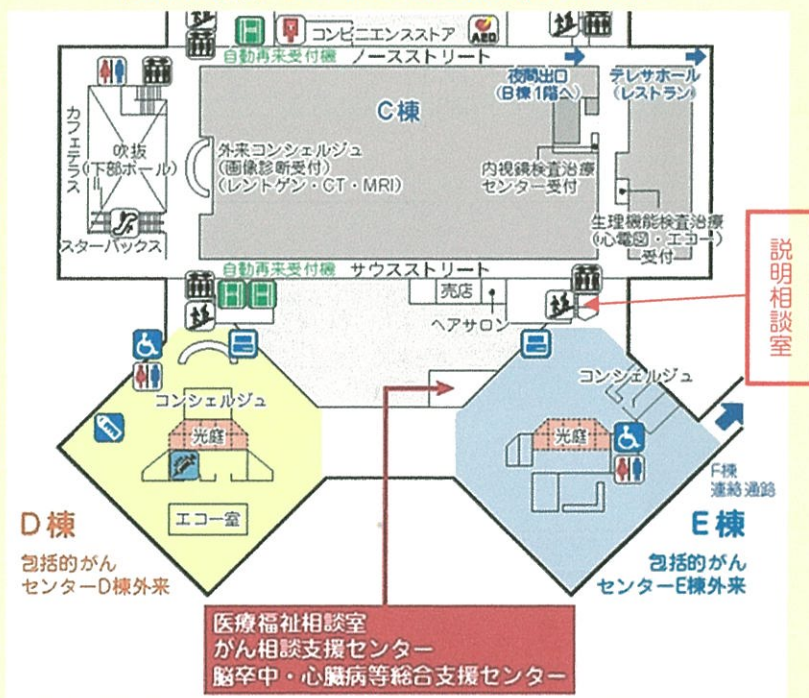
コンビニエンスストア

AED

自動再来受付機

ノースストリート

C棟

夜間出口
(B棟1階へ)

テレサホール
(レストラン)

カフェテラス

吹抜
(下部ホール)

外来コンシェルジュ
(画像診断受付)
(レントゲン・CT・MRI)

内視鏡検査治療センター受付

生理機能検査治療
(心電図・エコー)
受付

スターバックス

自動再来受付機

サウスストリート

売店

ヘアサロン

説明相談室

コンシェルジュ

光庭

エコー室

D棟

包括的がんセンターD棟外来

コンシェルジュ

光庭

F棟
連絡通路

E棟

包括的がんセンターE棟外来

医療福祉相談室
がん相談支援センター
脳卒中・心臓病等総合支援センター